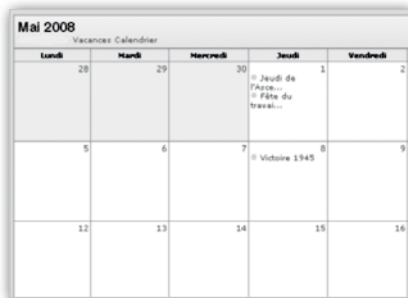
Mai 2008
Vacances Calendrier

| Lundi | Mardi | Mercredi | Jeudi | Vendredi |
|---|---|---|---|---|
| 28 | 29 | 30 | 1 Jeudi de l'Asce... Fête du travai... | 2 |
| 5 | 6 | 7 | 8 Victoire 1945 | 9 |
| 12 | 13 | 14 | 15 | 16 |